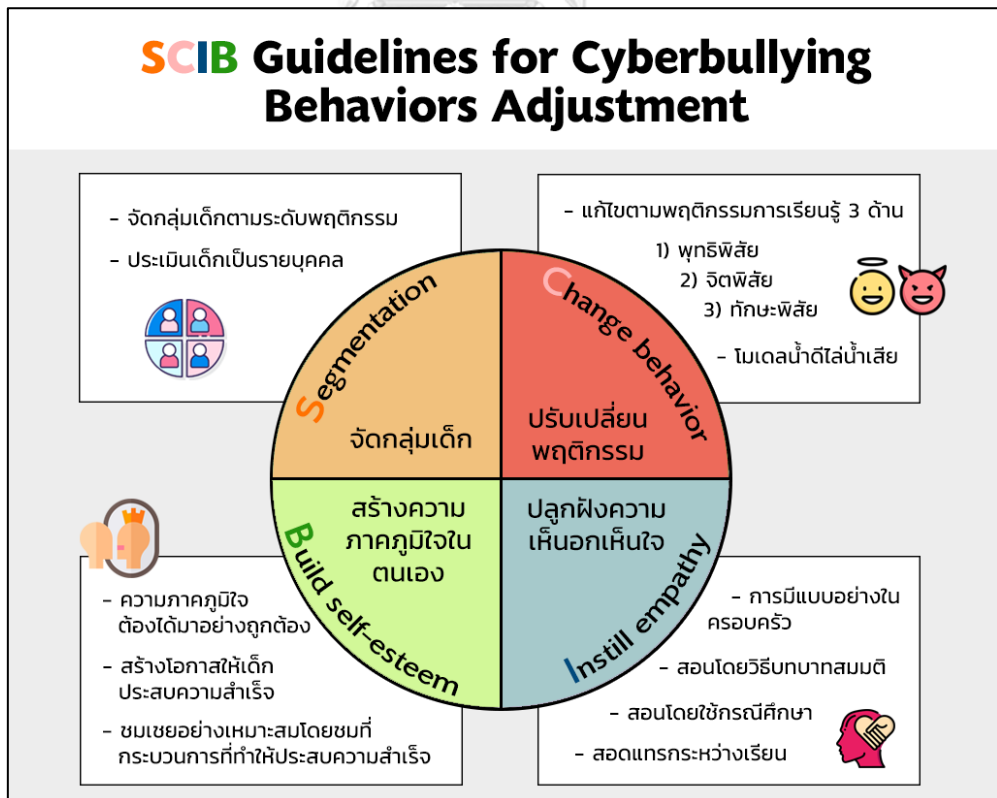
SCIB Guidelines for Cyberbullying Behaviors Adjustment

- จัดกลุ่มเด็กตามระดับพฤติกรรม
- ประเมินเด็กเป็นรายบุคคล

- แก้ไขตามพฤติกรรมการเรียนรู้ 3 ด้าน
1) พุทธิพิสัย
2) จิตพิสัย
3) ทักษะพิสัย
- โมเดลน้ำดีไล่น้ำเสีย

Segmentation
จัดกลุ่มเด็ก

Change behavior
ปรับเปลี่ยนพฤติกรรม

Build self-esteem
สร้างความภาคภูมิใจในตนเอง

Instill empathy
ปลูกฝังความเห็นอกเห็นใจ

- ความภาคภูมิใจต้องได้มาอย่างถูกต้อง
- สร้างโอกาสให้เด็กประสบความสำเร็จ
- ชมเชยอย่างเหมาะสมโดยชมที่กระบวนการที่ทำให้ประสบความสำเร็จ

- การมีแบบอย่างในครอบครัว
- สอนโดยวิธีบทบาทสมมติ
- สอนโดยใช้กรณีศึกษา
- สอดแทรกระหว่างเรียน